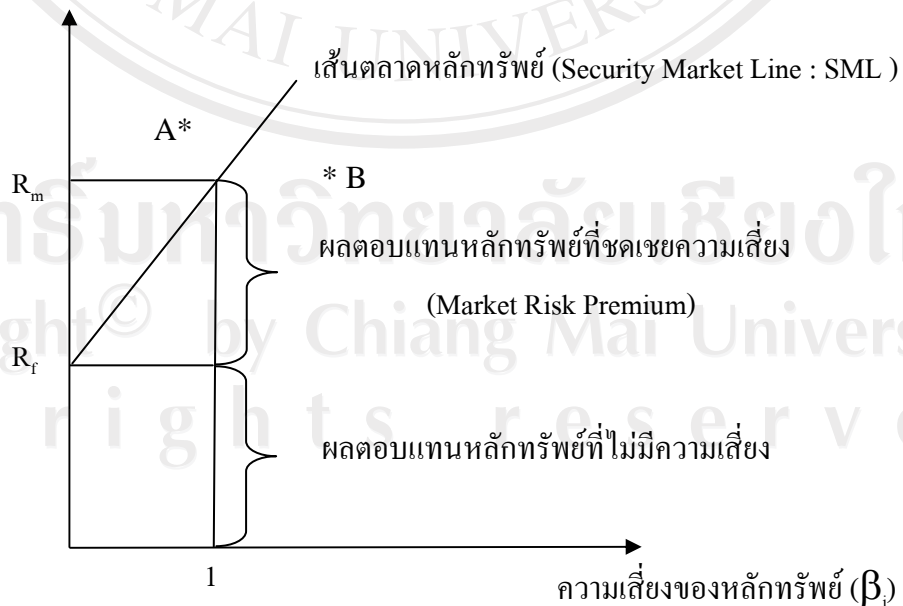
เส้นตลาดหลักทรัพย์ (Security Market Line : SML )

A*

$R_m$

* B

ผลตอบแทนหลักทรัพย์ที่ชดเชยความเสี่ยง

(Market Risk Premium)

$R_f$

ผลตอบแทนหลักทรัพย์ที่ไม่มีความเสี่ยง

1

ความเสี่ยงของหลักทรัพย์ ($\beta_i$)

MAI UNIVERSITY

ลิขสิทธิ์มหาวิทยาลัยเชียงใหม่
Copyright © by Chiang Mai University
All rights reserved